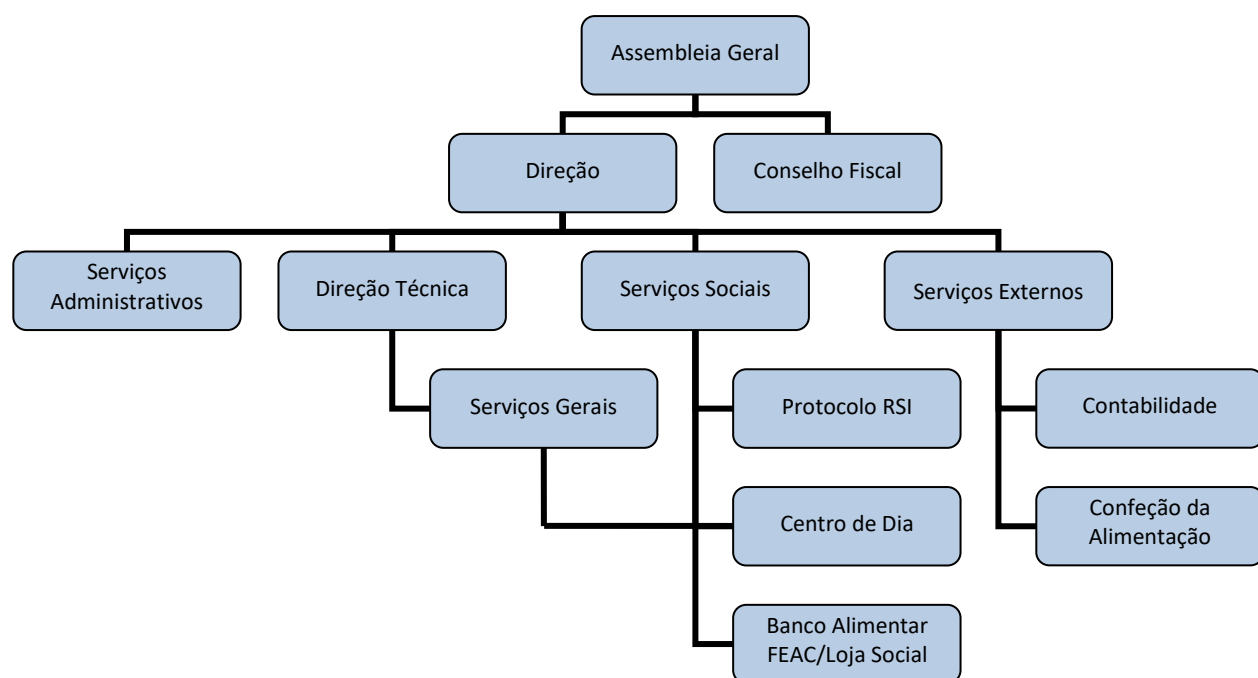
Assembleia Geral

Direção

Conselho Fiscal

Serviços Administrativos

Direção Técnica

Serviços Sociais

Serviços Externos

Serviços Gerais

Protocolo RSI

Contabilidade

Centro de Dia

Confeção da Alimentação

Banco Alimentar FEAC/Loja Social